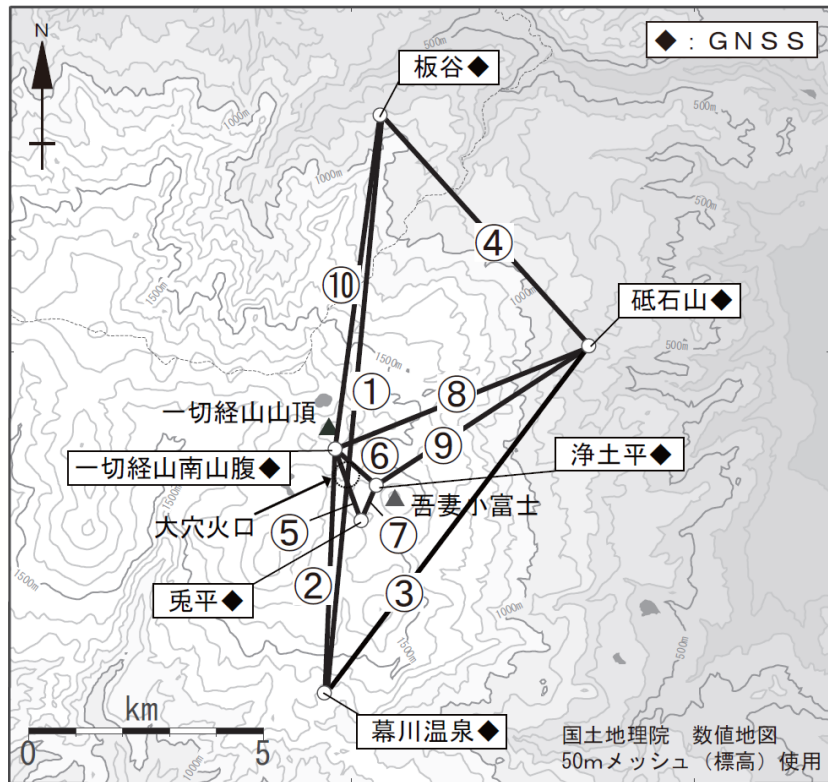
N

◆：GNSS

板谷◆

500m

1000m

500m

④

⑩

1500m

砥石山◆

1000m

①

1500m

⑧

一切経山山頂

⑨

一切経山南山腹◆

⑥

浄土平◆

大穴火口

吾妻小富士

⑤

⑦

1500m

②

兎平◆

③

1000m

1500m

500m

km

0

5

幕川温泉◆

国土地理院　数値地図

50mメッシュ（標高）使用